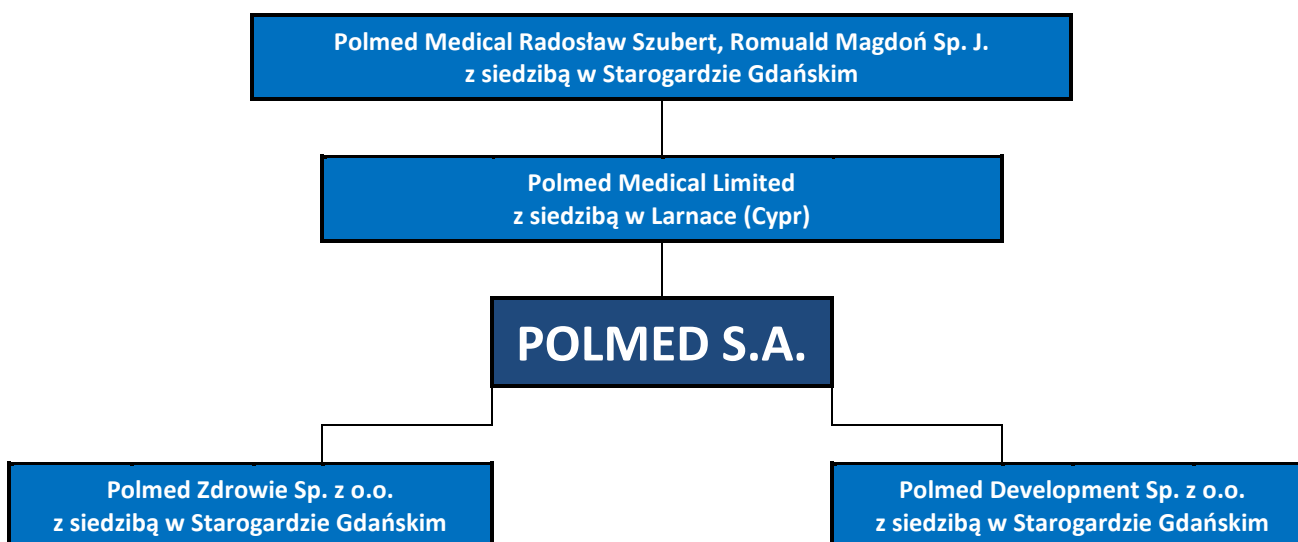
Polmed Medical Radosław Szubert, Romuald Magdoń Sp. J.
z siedzibą w Starogardzie Gdańskim

Polmed Medical Limited
z siedzibą w Larnace (Cypr)

POLMED S.A.

Polmed Zdrowie Sp. z o.o.
z siedzibą w Starogardzie Gdańskim

Polmed Development Sp. z o.o.
z siedzibą w Starogardzie Gdańskim